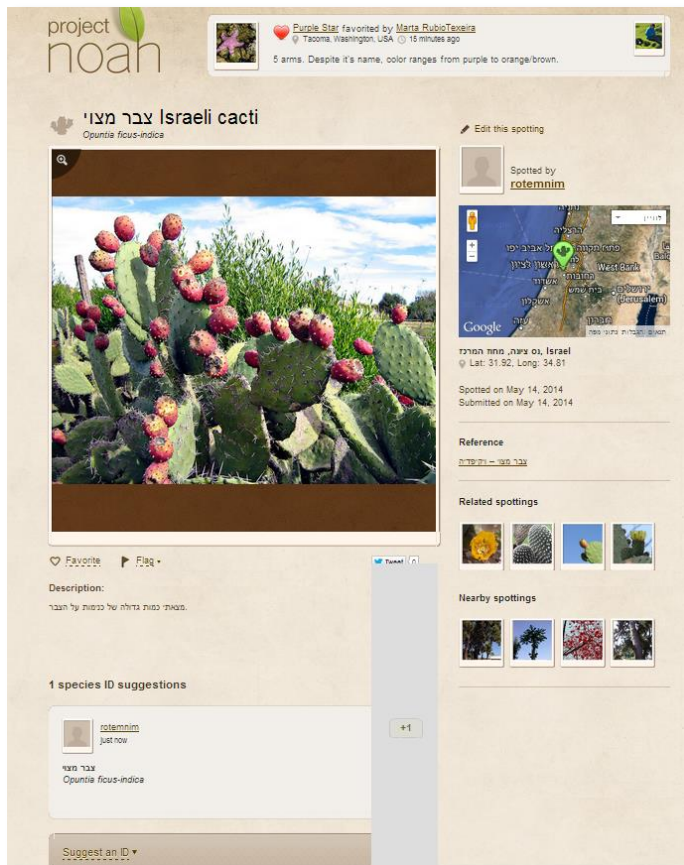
project noah

Purple Star favorited by Marta RubioTexeira
Tacoma, Washington, USA 15 minutes ago
5 arms. Despite it's name, color ranges from purple to orange/brown.

צבר מצוי Israeli cacti
Opuntia ficus-indica

Edit this spotting

Spotted by
rotemnim

Google

נס ציונה, מחוז המרכז, Israel
Lat: 31.92, Long: 34.81

Spotted on May 14, 2014
Submitted on May 14, 2014

Reference
צבר מצוי – ויקיפדיה

Related spottings

Nearby spottings

Favorite Flag

Tweet 0

Description:
מצאתי כמות גדולה של כנימות על הצבר.

1 species ID suggestions

rotemnim
just now
צבר מצוי
Opuntia ficus-indica

+1

Suggest an ID